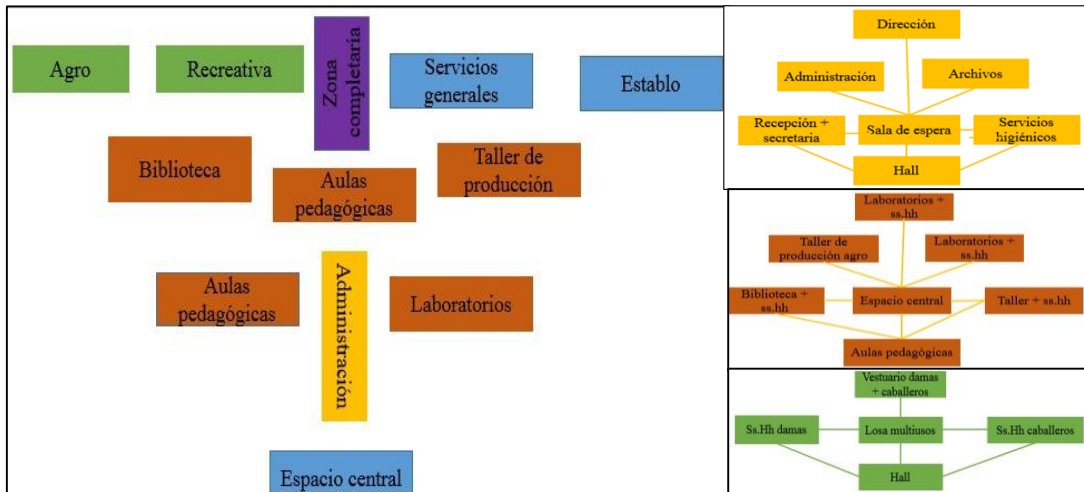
Agro

Recreativa

Zona completaría

Servicios generales

Establo

Biblioteca

Aulas pedagógicas

Taller de producción

Aulas pedagógicas

Administración

Laboratorios

Espacio central

Dirección

Administración

Archivos

Recepción + secretaria

Sala de espera

Servicios higiénicos

Hall

Laboratorios + ss.hh

Taller de producción agro

Laboratorios + ss.hh

Biblioteca + ss.hh

Espacio central

Taller + ss.hh

Aulas pedagógicas

Vestuario damas + caballeros

Ss.Hh damas

Losa multiusos

Ss.Hh caballeros

Hall